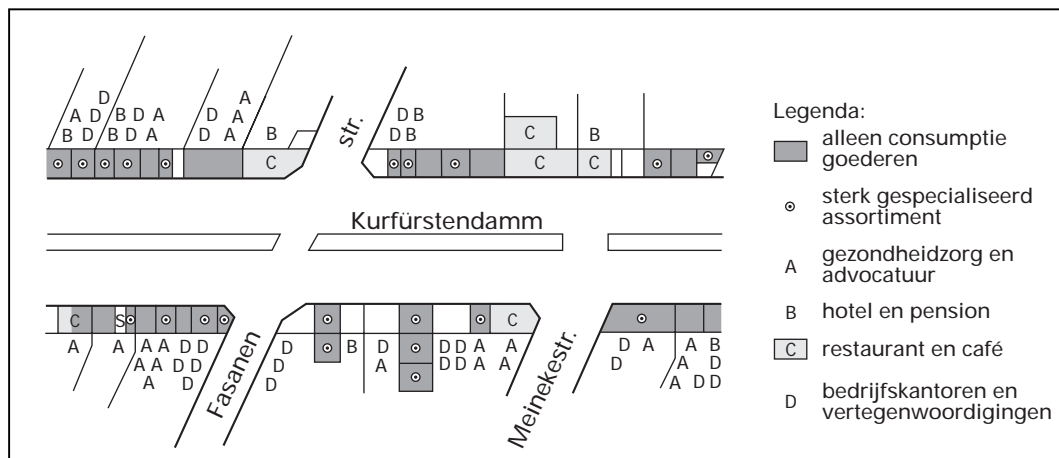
Legenda:
alleen consumptie goederen
sterk gespecialiseerd assortiment
A gezondheidzorg en advocatuur
B hotel en pension
C restaurant en café
D bedrijfskantoren en vertegenwoordigingen

Kurfürstendamm

str.

Fasanen

Meinekestr.

D
A D B D A
B D B D A

D A
D A

A
B
C

D B
D B

C
C
B
C

C
S
A
A
A A D D
A A D D
A

D
D
D

B
D
A

D D A
D D A

A
A

C

D A
D

A B
A D
A D D